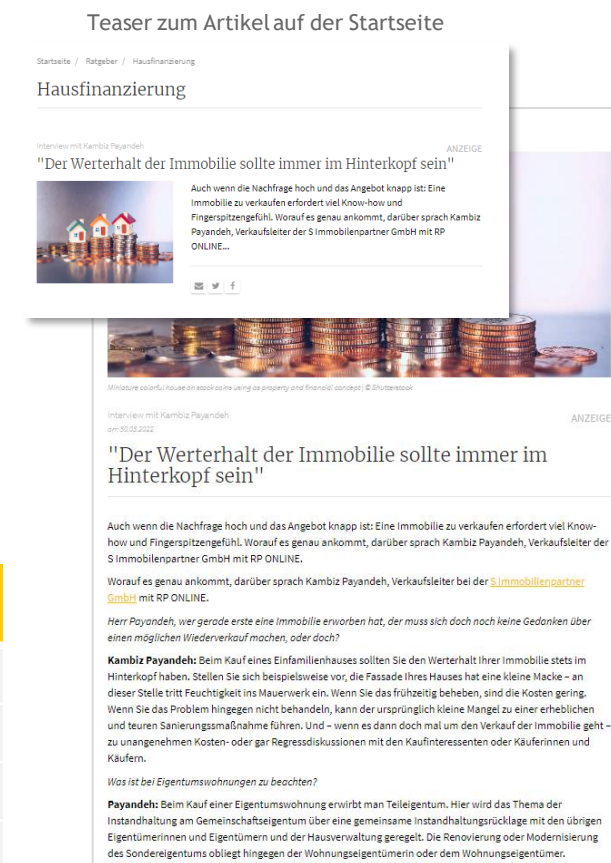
Teaser zum Artikel auf der Startseite

Startseite / Ratgeber / Hausfinanzierung

Hausfinanzierung

Interview mit Kambiz Payandeh

ANZEIGE

"Der Werterhalt der Immobilie sollte immer im Hinterkopf sein"

Auch wenn die Nachfrage hoch und das Angebot knapp ist: Eine Immobilie zu verkaufen erfordert viel Know-how und Fingerspitzengefühl. Worauf es genau ankommt, darüber sprach Kambiz Payandeh, Verkaufsleiter der S Immobilenpartner GmbH mit RP ONLINE...

Miniature colorful house on stack coins using as property and financial concept | © Shutterstock

Interview mit Kambiz Payandeh
am 30.05.2022

ANZEIGE

"Der Werterhalt der Immobilie sollte immer im Hinterkopf sein"

Auch wenn die Nachfrage hoch und das Angebot knapp ist: Eine Immobilie zu verkaufen erfordert viel Know-how und Fingerspitzengefühl. Worauf es genau ankommt, darüber sprach Kambiz Payandeh, Verkaufsleiter der S Immobilenpartner GmbH mit RP ONLINE.

Worauf es genau ankommt, darüber sprach Kambiz Payandeh, Verkaufsleiter bei der S Immobilienpartner GmbH mit RP ONLINE.

Herr Payandeh, wer gerade erste eine Immobilie erworben hat, der muss sich doch noch keine Gedanken über einen möglichen Wiederverkauf machen, oder doch?

Kambiz Payandeh: Beim Kauf eines Einfamilienhauses sollten Sie den Werterhalt Ihrer Immobilie stets im Hinterkopf haben. Stellen Sie sich beispielsweise vor, die Fassade Ihres Hauses hat eine kleine Macke – an dieser Stelle tritt Feuchtigkeit ins Mauerwerk ein. Wenn Sie das frühzeitig beheben, sind die Kosten gering. Wenn Sie das Problem hingegen nicht behandeln, kann der ursprünglich kleine Mangel zu einer erheblichen und teuren Sanierungsmaßnahme führen. Und – wenn es dann doch mal um den Verkauf der Immobilie geht – zu unangenehmen Kosten- oder gar Regressdiskussionen mit den Kaufinteressenten oder Käuferinnen und Käufern.

Was ist bei Eigentumswohnungen zu beachten?

Payandeh: Beim Kauf einer Eigentumswohnung erwirbt man Teileigentum. Hier wird das Thema der Instandhaltung am Gemeinschaftseigentum über eine gemeinsame Instandhaltungsrücklage mit den übrigen Eigentümerinnen und Eigentümern und der Hausverwaltung geregelt. Die Renovierung oder Modernisierung des Sondereigentums obliegt hingegen der Wohnungseigentümerin oder dem Wohnungseigentümer.